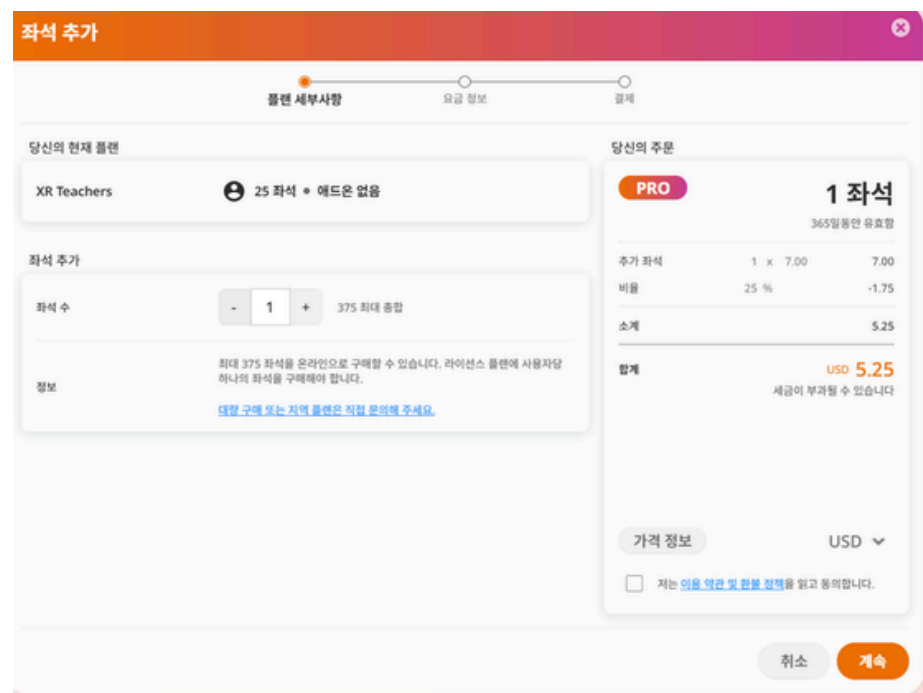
좌석 추가

플랜 세부사항
요금 정보
결제

당신의 현재 플랜

XR Teachers
25 좌석 • 애드온 없음

좌석 추가

좌석 수
- 1 +
375 최대 총합

정보
최대 375 좌석을 온라인으로 구매할 수 있습니다. 라이선스 플랜에 사용자당 하나의 좌석을 구매해야 합니다.

대량 구매 또는 지역 플랜은 직접 문의해 주세요.

당신의 주문

PRO
1 좌석
365일동안 유효함

| 추가 좌석 | 1 x 7.00 | 7.00 |
|---|---|---|
| 비율 | 25 % | -1.75 |
| 소계 | | 5.25 |
| 합계 | | USD 5.25 |

세금이 부과될 수 있습니다

가격 정보
USD

저는 이용 약관 및 환불 정책을 읽고 동의합니다.

취소
계속